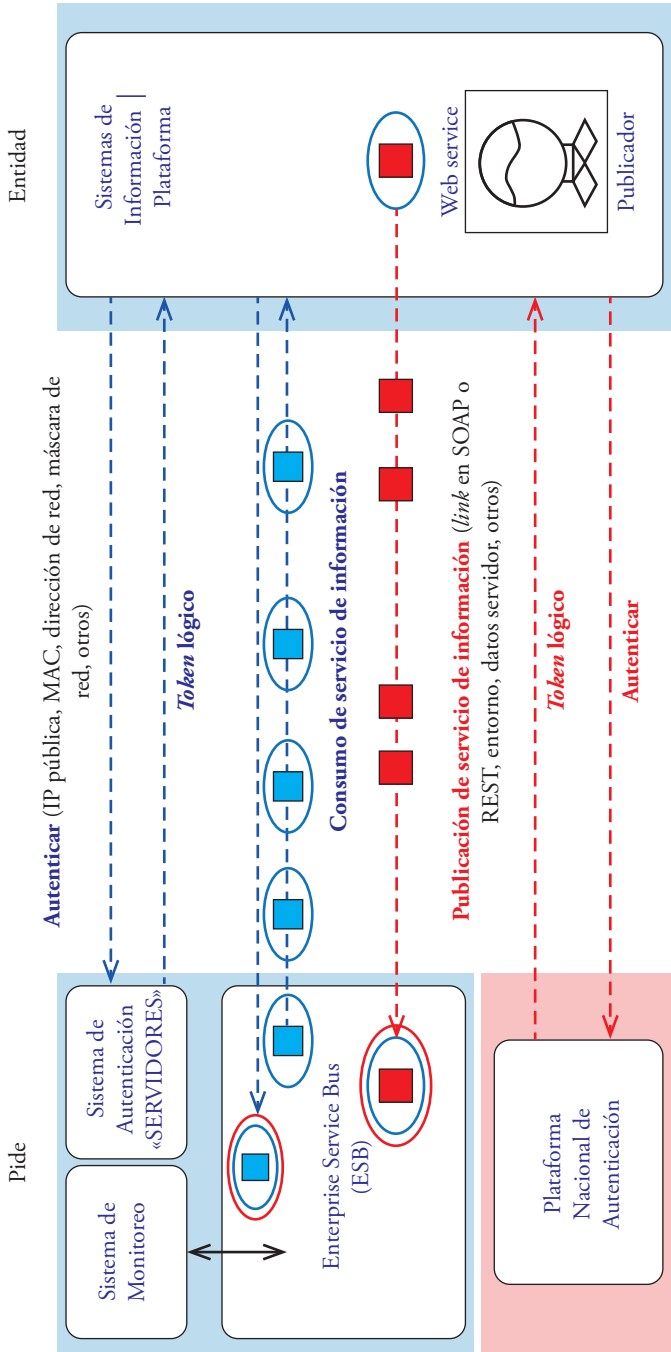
Pide

Sistema de Monitoreo

Sistema de Autenticación «SERVIDORES»

Enterprise Service Bus (ESB)

Plataforma Nacional de Autenticación

Autenticar (IP pública, MAC, dirección de red, máscara de red, otros)

Token lógico

Consumo de servicio de información

Publicación de servicio de información (link en SOAP o REST, entorno, datos servidor, otros)

Token lógico

Autenticar

Entidad

Sistemas de Información | Plataforma

Web service

Publicador